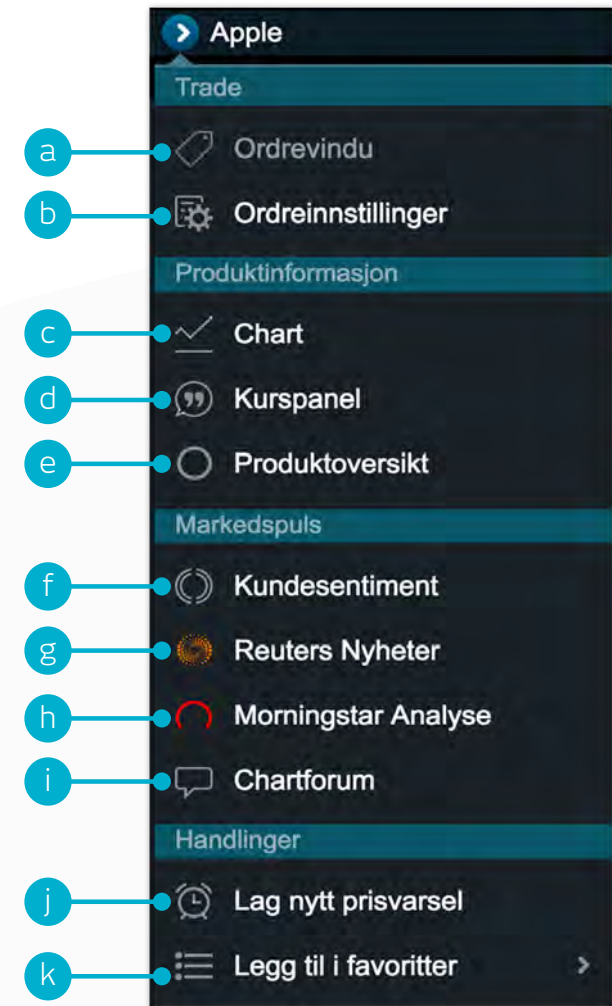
Apple

Trade

a Ordrevindu

b Ordreinnstillinger

Produktinformasjon

c Chart

d Kurspanel

e Produktoversikt

Markedspuls

f Kundesentiment

g Reuters Nyheter

h Morningstar Analyse

i Chartforum

Handlinger

j Lag nytt prisvarsel

k Legg til i favoritter